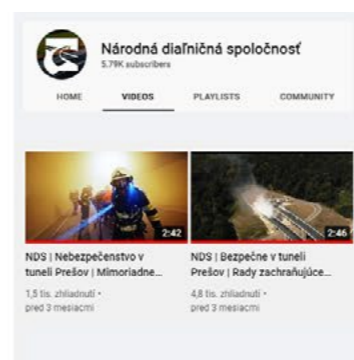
Národná diaľničná spoločnosť
5,79K subscribers

HOME
VIDEOS
PLAYLISTS
COMMUNITY

2:42
NDS | Nebezpečenstvo v tuneli Prešov | Mimoriadne...
1,5 tis. zhliadnutí • pred 3 mesiacmi

2:46
NDS | Bezpečne v tuneli Prešov | Rady zachraňujúce...
4,8 tis. zhliadnutí • pred 3 mesiacmi